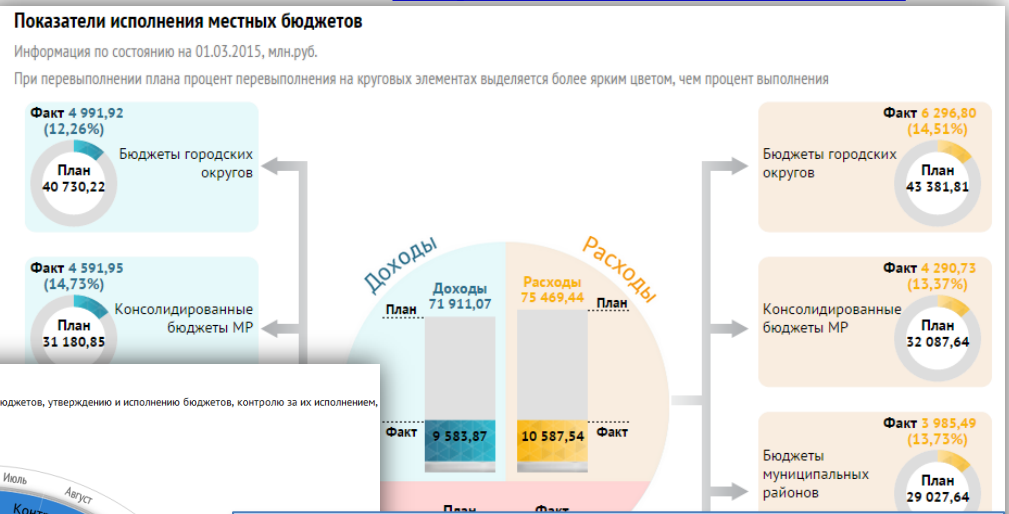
Показатели исполнения местных бюджетов

Информация по состоянию на 01.03.2015, млн.руб.

При перевыполнении плана процент перевыполнения на круговых элементах выделяется более ярким цветом, чем процент выполнения

Факт 4 991,92 (12,26%)
План 40 730,22
Бюджеты городских округов

Факт 4 591,95 (14,73%)
План 31 180,85
Консолидированные бюджеты МР

Доходы
Расходы

Доходы 71 911,07
План
Факт 9 583,87

Расходы 75 469,44
План
Факт 10 587,54

Факт 6 296,80 (14,51%)
Бюджеты городских округов
План 43 381,81

Факт 4 290,73 (13,37%)
Консолидированные бюджеты МР
План 32 087,64

Факт 3 985,49 (13,73%)
Бюджеты муниципальных районов
План 29 027,64

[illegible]джетов, утверждению и исполнению бюджетов, контролю за их исполнением,

Июль
Август
Контр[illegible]

План
Факт